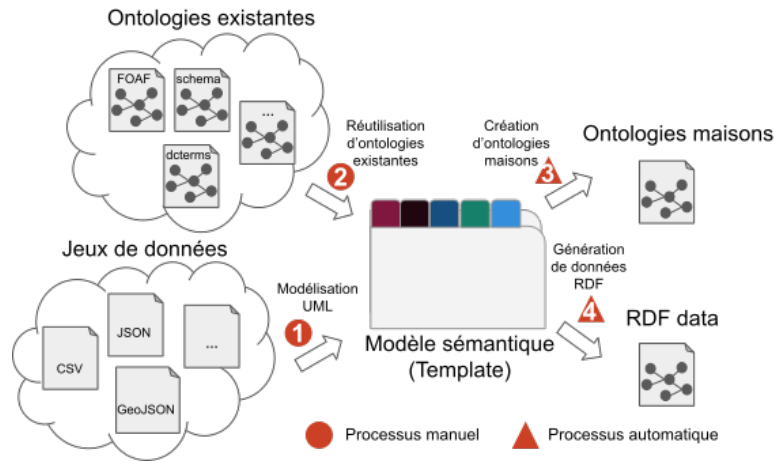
Ontologies existantes

FOAF
schema
...
dcterms

Réutilisation d'ontologies existantes

2

Création d'ontologies maisons

3

Ontologies maisons

Jeux de données

CSV
JSON
...
GeoJSON

Modélisation UML

1

Génération de données RDF

4

RDF data

Modèle sémantique (Template)

Processus manuel
Processus automatique